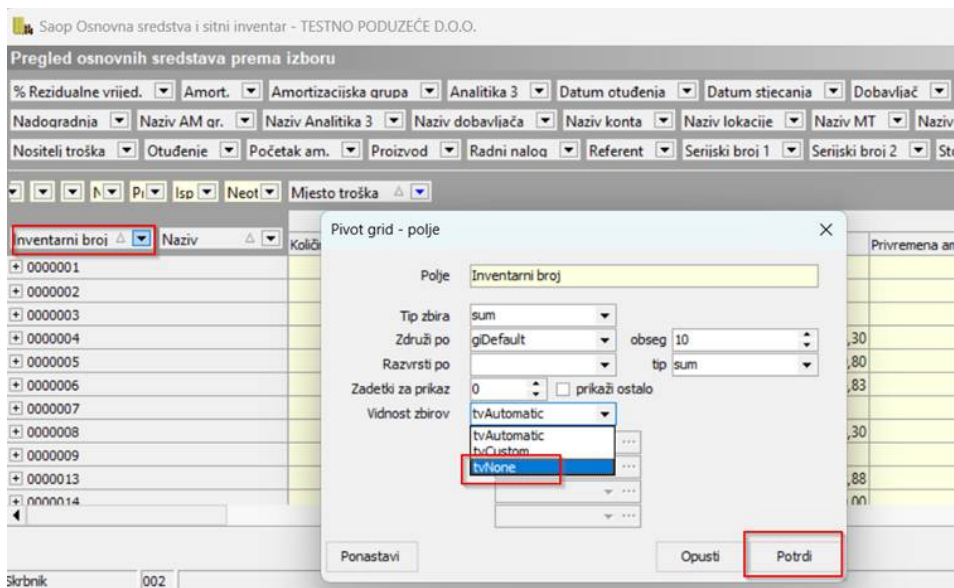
Saop Osnovna sredstva i sitni inventar - TESTNO PODUZEĆE D.O.O.

Pregled osnovnih sredstava prema izboru

% Rezidualne vrijed. Amort. Amortizacijska grupa Analitika 3 Datum otuđenja Datum stjecanja Dobavljač

Nadogradnja Naziv AM gr. Naziv Analitika 3 Naziv dobavljača Naziv konta Naziv lokacije Naziv MT Naziv

Nositeli troška Otuđenje Početak am. Proizvod Radni nalog Referent Serijski broj 1 Serijski broj 2 St

N Pr Isp Neot Mjesto troška

Inventarni broj Naziv Količ Privremena am

0000001
0000002
0000003
0000004
0000005
0000006
0000007
0000008
0000009
0000013
0000014

,30
,80
,83
,30
,88
,00

Pivot grid - polje

Polje Inventarni broj

Tip zbira sum
Združi po giDefault obseg 10
Razvrsti po tip sum
Zadetki za prikaz 0 prikaži ostalo
Vidnost zbirov tvAutomatic

tvAutomatic
tvCustom
tvNone

Ponastavi Opusti Potrdi

Skrbnik 002